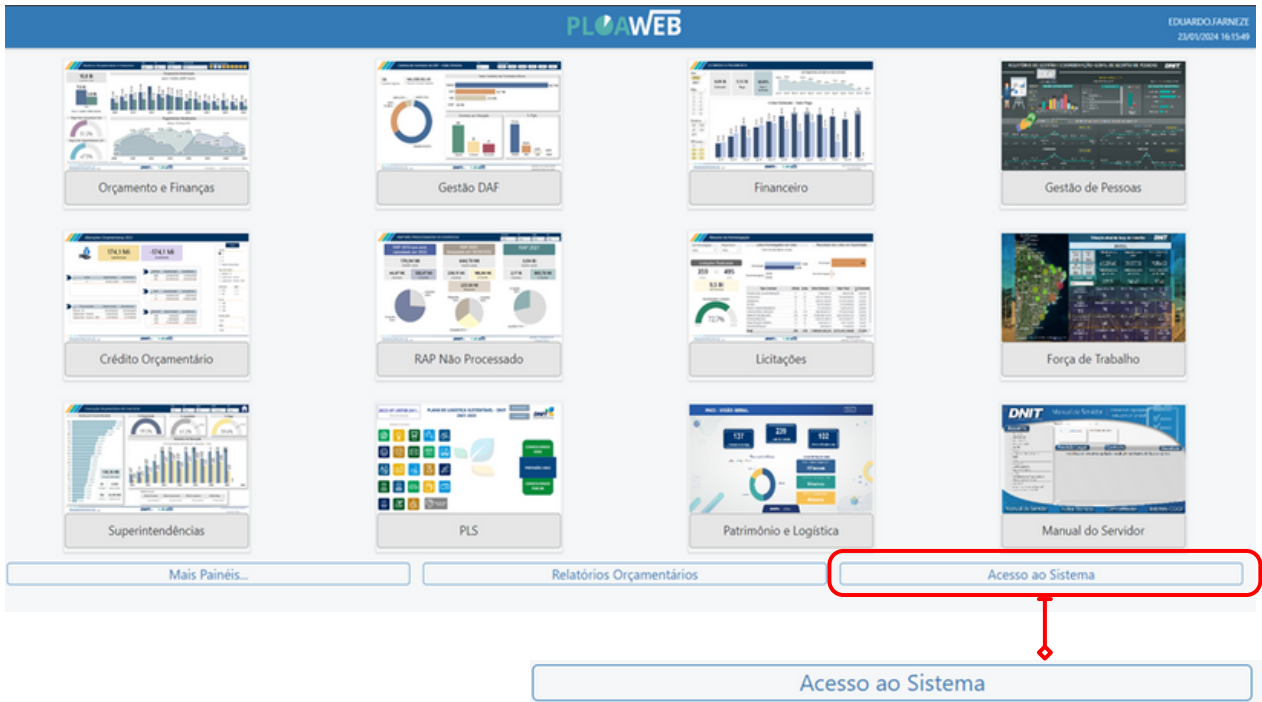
PLOAWEB

EDUARDO.FARNEZE
23/01/2024 16:15:49

Orçamento e Finanças

Gestão DAF

Financeiro

Gestão de Pessoas

Crédito Orçamentário

RAP Não Processado

Licitações

Força de Trabalho

Superintendências

PLS

Patrimônio e Logística

Manual do Servidor

Mais Painéis...

Relatórios Orçamentários

Acesso ao Sistema

Acesso ao Sistema